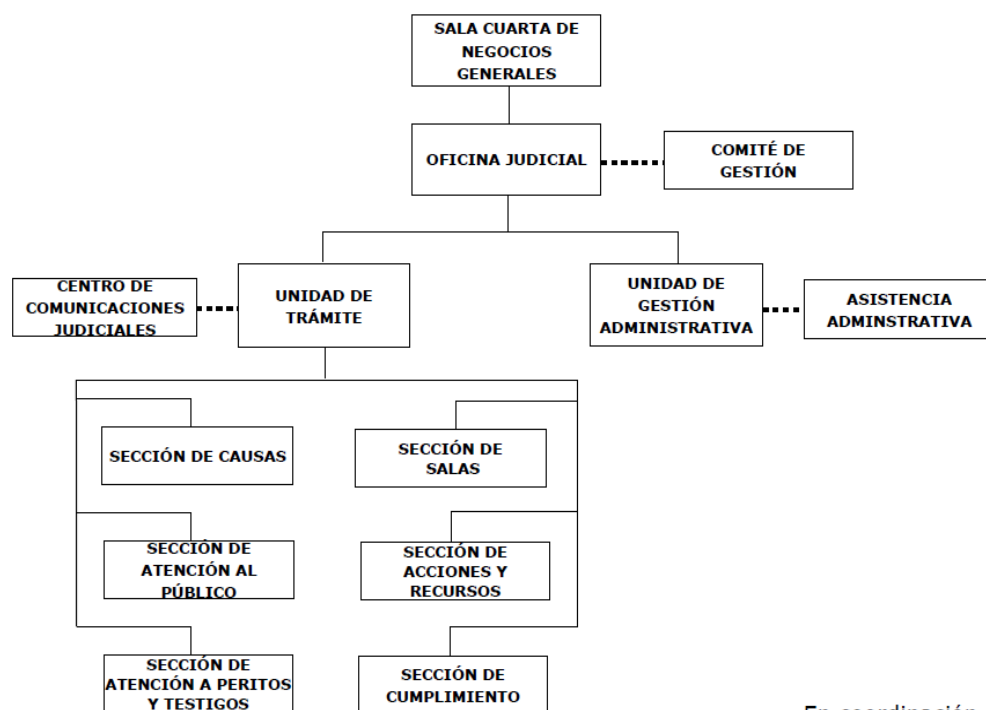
SALA CUARTA DE NEGOCIOS GENERALES

OFICINA JUDICIAL

COMITÉ DE GESTIÓN

CENTRO DE COMUNICACIONES JUDICIALES

UNIDAD DE TRÁMITE

UNIDAD DE GESTIÓN ADMINISTRATIVA

ASISTENCIA ADMINSTRATIVA

SECCIÓN DE CAUSAS

SECCIÓN DE SALAS

SECCIÓN DE ATENCIÓN AL PÚBLICO

SECCIÓN DE ACCIONES Y RECURSOS

SECCIÓN DE ATENCIÓN A PERITOS Y TESTIGOS

SECCIÓN DE CUMPLIMIENTO

En coordinación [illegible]